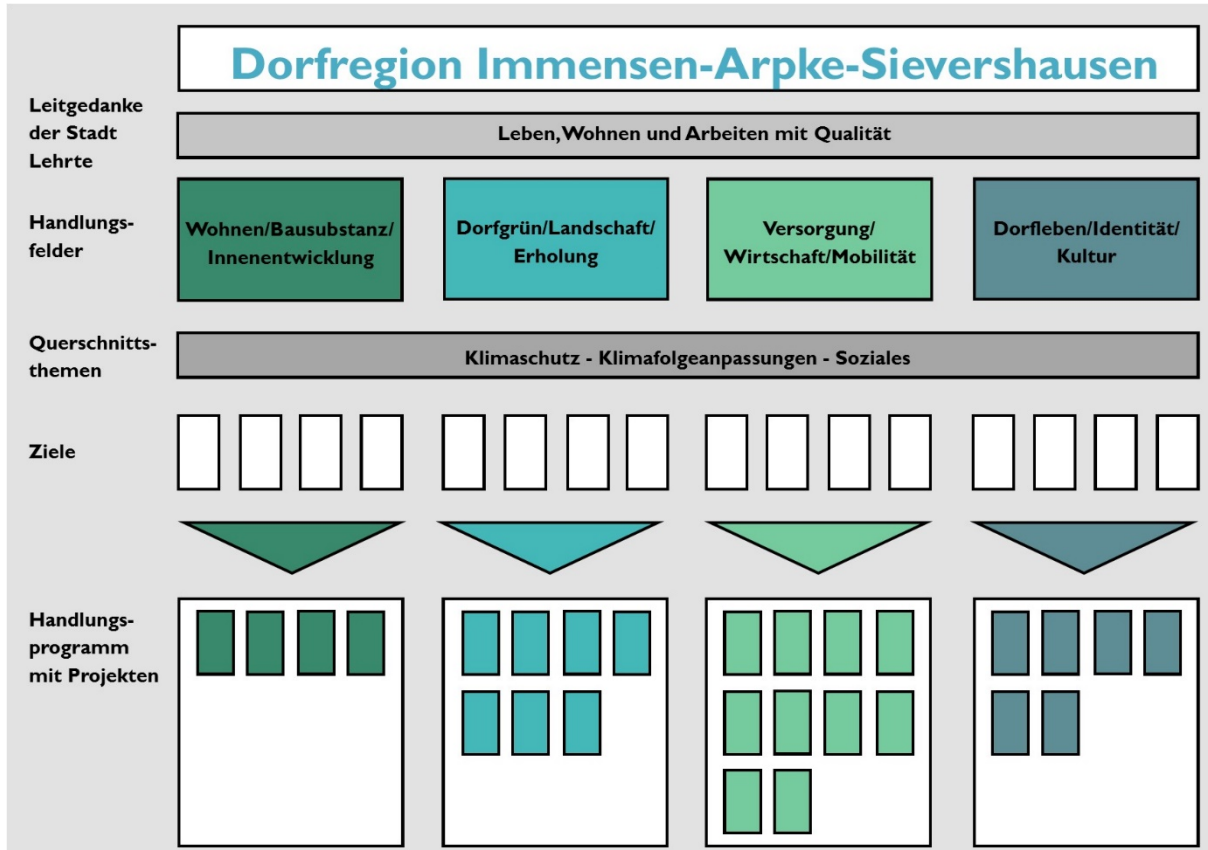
Dorfregion Immensen-Arpke-Sievershausen

Leitgedanke der Stadt Lehrte

Leben, Wohnen und Arbeiten mit Qualität

Handlungsfelder

Wohnen/Bausubstanz/ Innenentwicklung

Dorfgrün/Landschaft/ Erholung

Versorgung/ Wirtschaft/Mobilität

Dorfleben/Identität/ Kultur

Querschnittsthemen

Klimaschutz - Klimafolgeanpassungen - Soziales

Ziele

Handlungsprogramm mit Projekten